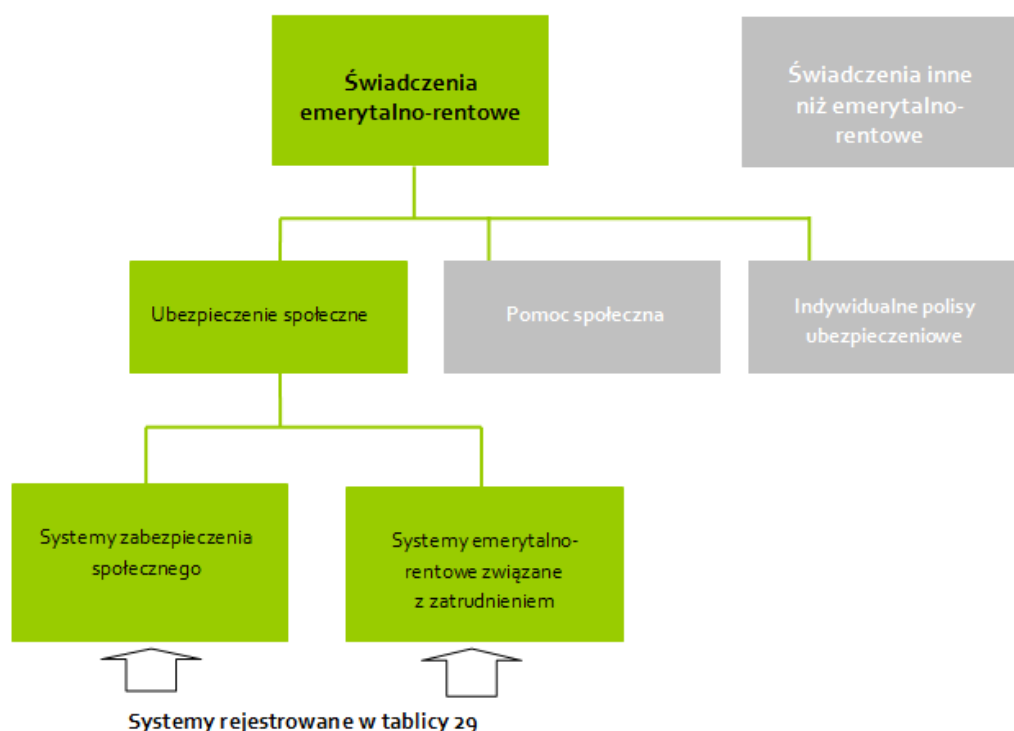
Świadczenia emerytalno-rentowe

Świadczenia inne niż emerytalno-rentowe

Ubezpieczenie społeczne

Pomoc społeczna

Indywidualne polisy ubezpieczeniowe

Systemy zabezpieczenia społecznego

Systemy emerytalno-rentowe związane z zatrudnieniem

Systemy rejestrowane w tablicy 29